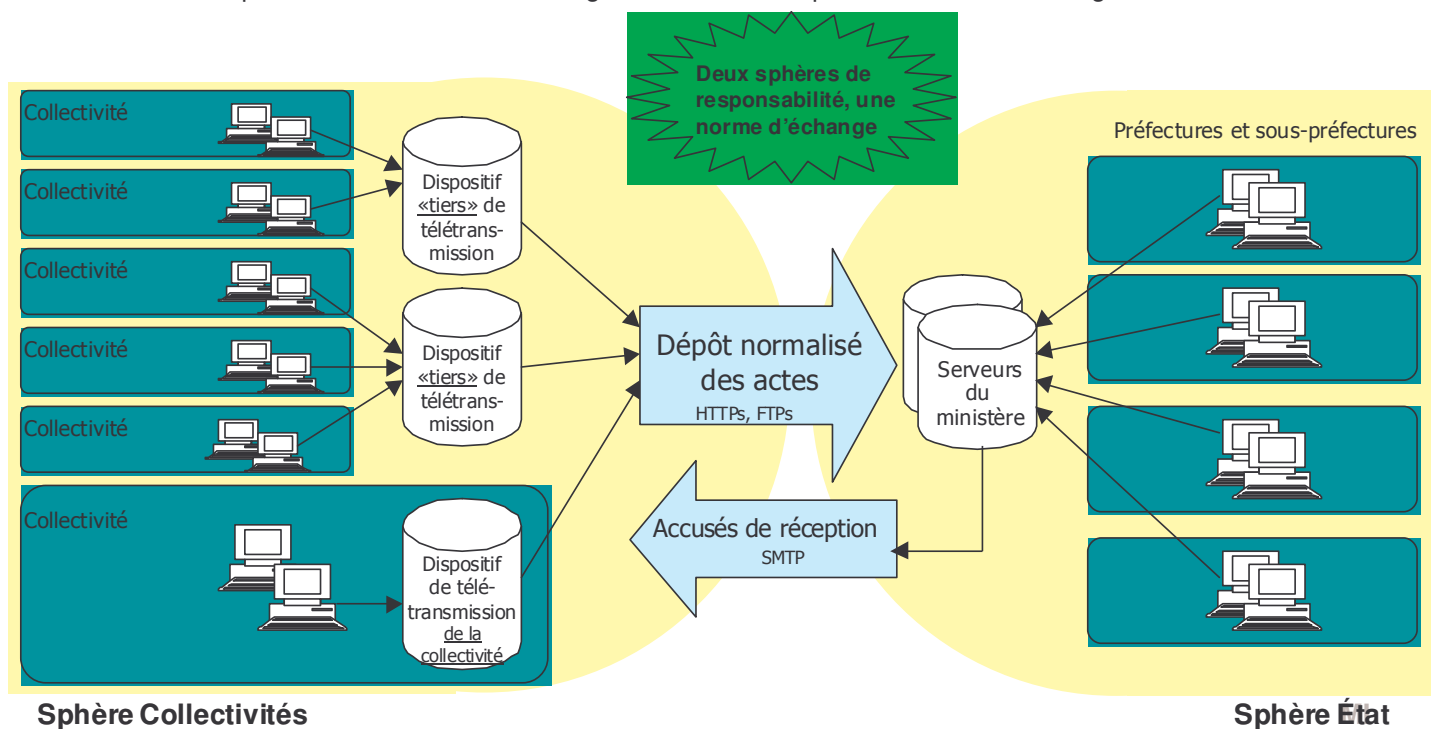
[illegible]

Deux sphères de responsabilité, une norme d'échange

Collectivité

Collectivité

Collectivité

Collectivité

Collectivité

Collectivité

Dispositif «tiers» de télétransmission

Dispositif «tiers» de télétransmission

Dispositif de télétransmission de la collectivité

Dépôt normalisé des actes
HTTPs, FTPs

Accusés de réception
SMTP

Serveurs du ministère

Préfectures et sous-préfectures

Sphère Collectivités

Sphère État